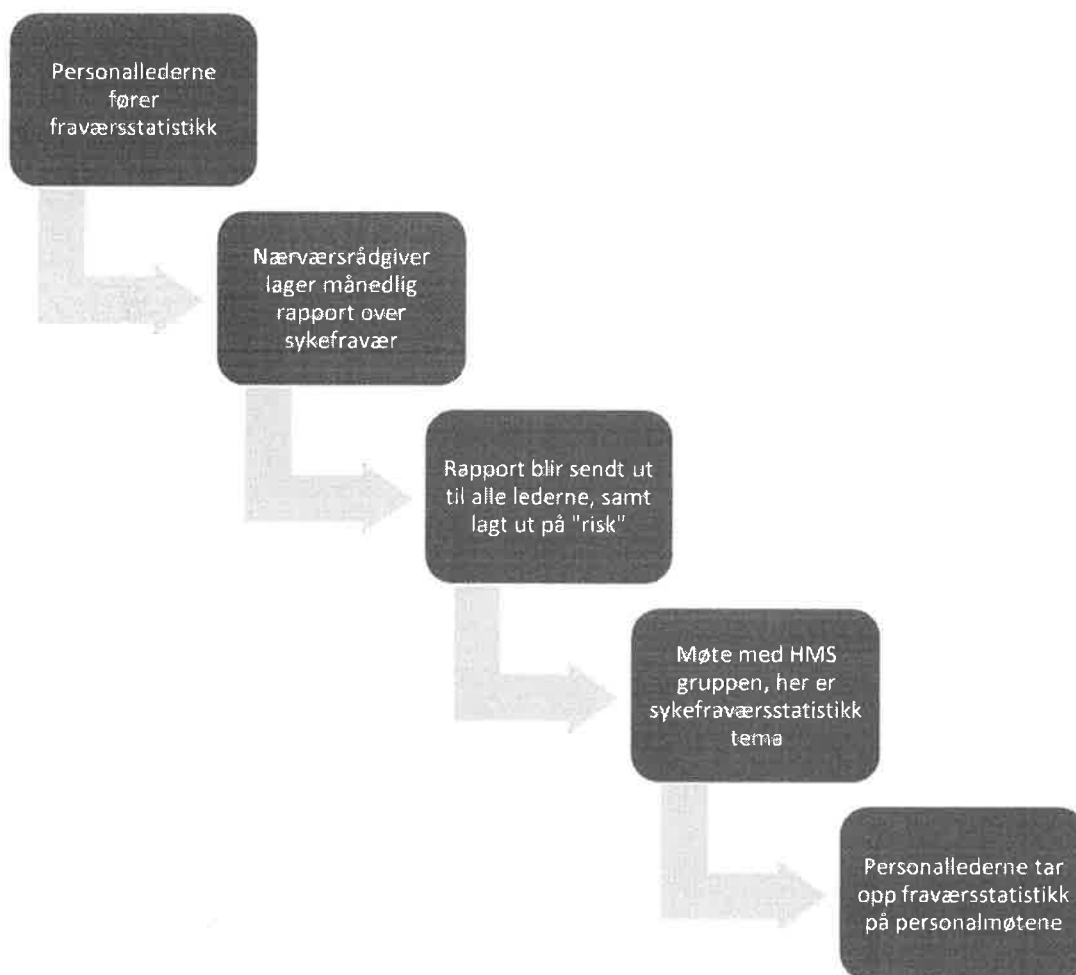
Personallederne fører fraværsstatistikk

Nærværsrådgiver lager månedlig rapport over sykefravær

Rapport blir sendt ut til alle lederne, samt lagt ut på "risk"

Møte med HMS gruppen, her er sykefraværsstatistikk tema

Personallederne tar opp fraværsstatistikk på personalmøtene